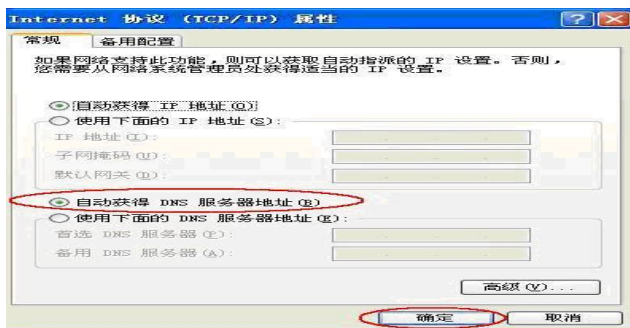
Internet 协议 (TCP/IP) 属性

常规 备用配置

如果网络支持此功能，则可以获取自动指派的 IP 设置。否则，您需要从网络系统管理员处获得适当的 IP 设置。

自动获得 IP 地址(O)
使用下面的 IP 地址(S):
IP 地址(I):
子网掩码(U):
默认网关(D):

自动获得 DNS 服务器地址(B)
使用下面的 DNS 服务器地址(E):
首选 DNS 服务器(P):
备用 DNS 服务器(A):

高级(V)...

确定 取消